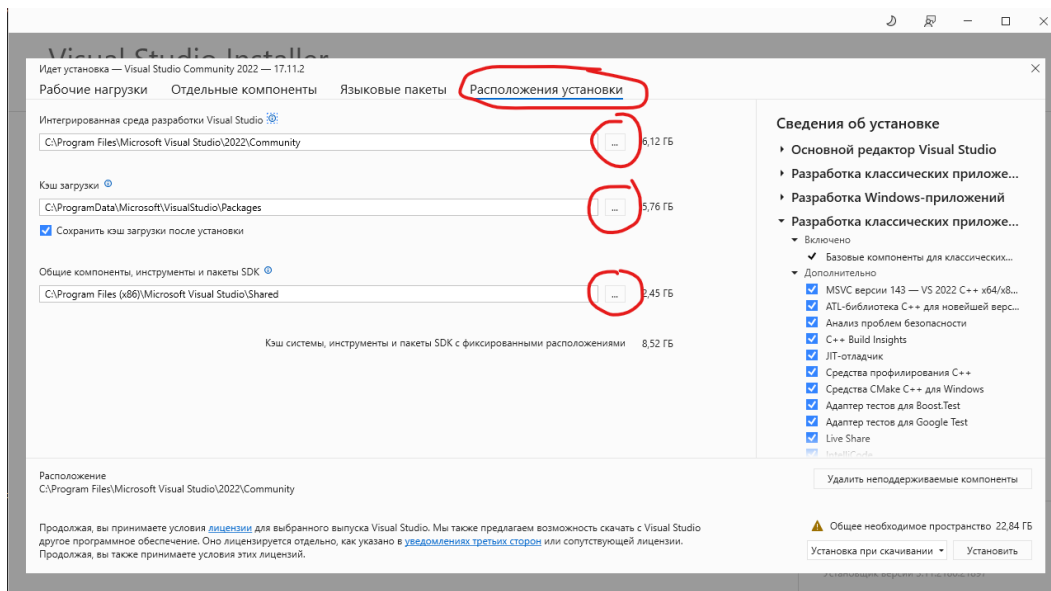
Visual Studio Installer

Идет установка — Visual Studio Community 2022 — 17.11.2

Рабочие нагрузки Отдельные компоненты Языковые пакеты Расположения установки

Интегрированная среда разработки Visual Studio

C:\Program Files\Microsoft Visual Studio\2022\Community ... 6,12 ГБ

Кэш загрузки

C:\ProgramData\Microsoft\VisualStudio\Packages ... 5,76 ГБ

Сохранить кэш загрузки после установки

Общие компоненты, инструменты и пакеты SDK

C:\Program Files (x86)\Microsoft Visual Studio\Shared ... 2,45 ГБ

Кэш системы, инструменты и пакеты SDK с фиксированными расположениями 8,52 ГБ

Сведения об установке

Основной редактор Visual Studio

Разработка классических приложе...

Разработка Windows-приложений

Разработка классических приложе...

Включено

Базовые компоненты для классических...

Дополнительно

MSVC версии 143 — VS 2022 C++ x64/x8...

ATL-библиотека C++ для новейшей верс...

Анализ проблем безопасности

C++ Build Insights

JIT-отладчик

Средства профилирования C++

Средства CMake C++ для Windows

Адаптер тестов для Boost.Test

Адаптер тестов для Google Test

Live Share

IntelliCode

Расположение

C:\Program Files\Microsoft Visual Studio\2022\Community

Удалить неподдерживаемые компоненты

Продолжая, вы принимаете условия лицензии для выбранного выпуска Visual Studio. Мы также предлагаем возможность скачать с Visual Studio другое программное обеспечение. Оно лицензируется отдельно, как указано в уведомлениях третьих сторон или сопутствующей лицензии. Продолжая, вы также принимаете условия этих лицензий.

Общее необходимое пространство 22,84 ГБ

Установка при скачивании Установить

Установщик версии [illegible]